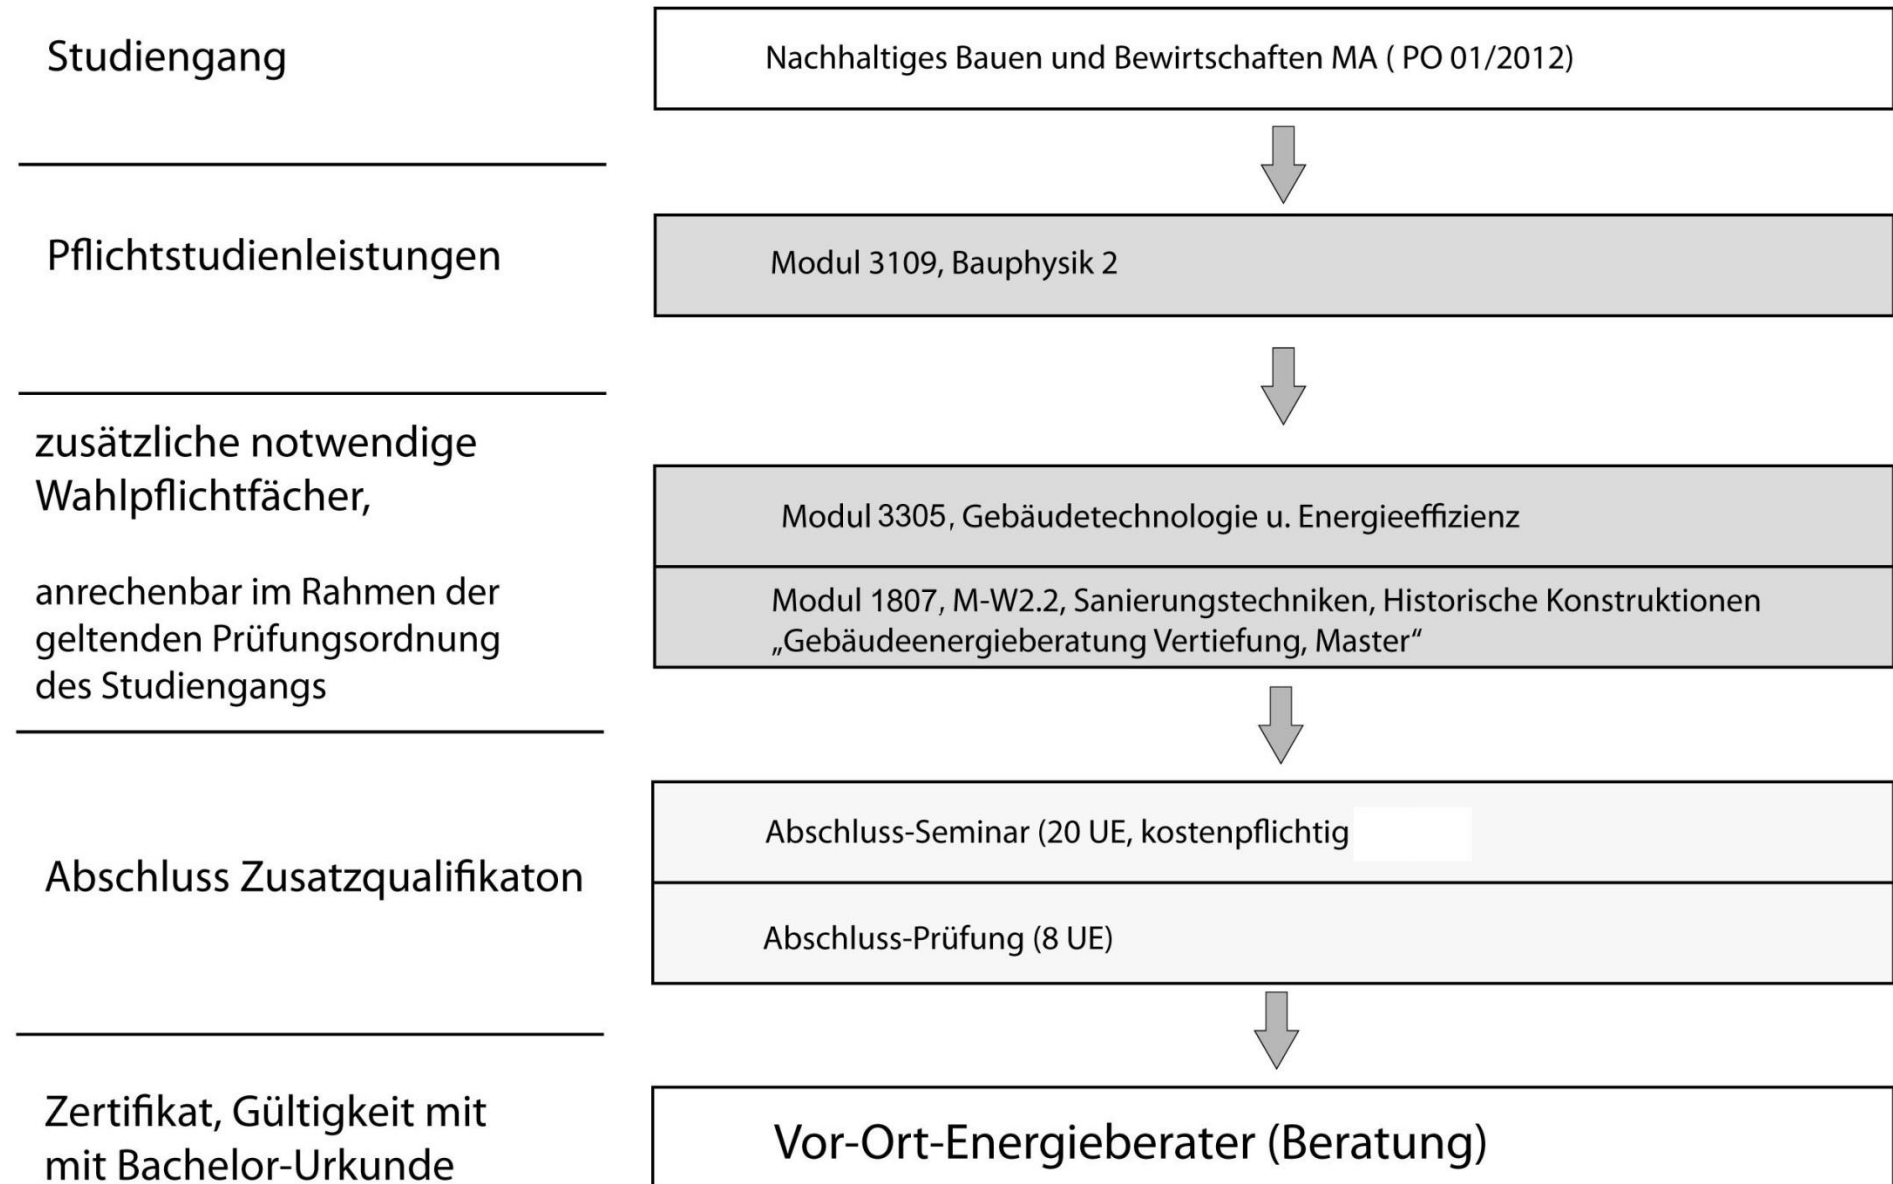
Studiengang

Nachhaltiges Bauen und Bewirtschaften MA ( PO 01/2012)

Pflichtstudienleistungen

Modul 3109, Bauphysik 2

zusätzliche notwendige Wahlpflichtfächer,

anrechenbar im Rahmen der geltenden Prüfungsordnung des Studiengangs

Modul 3305, Gebäudetechnologie u. Energieeffizienz

Modul 1807, M-W2.2, Sanierungstechniken, Historische Konstruktionen „Gebäudeenergieberatung Vertiefung, Master“

Abschluss Zusatzqualifikaton

Abschluss-Seminar (20 UE, kostenpflichtig

Abschluss-Prüfung (8 UE)

Zertifikat, Gültigkeit mit mit Bachelor-Urkunde

Vor-Ort-Energieberater (Beratung)